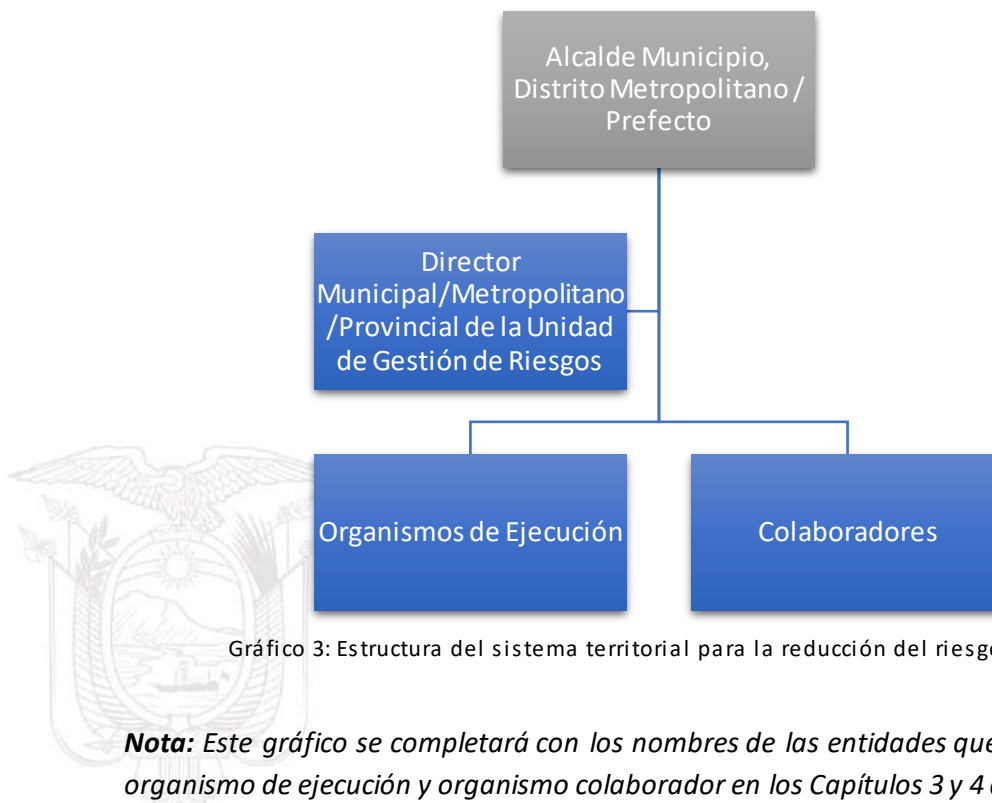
Alcalde Municipio, Distrito Metropolitano / Prefecto

Director Municipal/Metropolitano /Provincial de la Unidad de Gestión de Riesgos

Organismos de Ejecución

Colaboradores

Gráfico 3: Estructura del sistema territorial para la reducción del riesg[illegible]

***Nota:*** *Este gráfico se completará con los nombres de las entidades que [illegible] organismo de ejecución y organismo colaborador en los Capítulos 3 y 4 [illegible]*